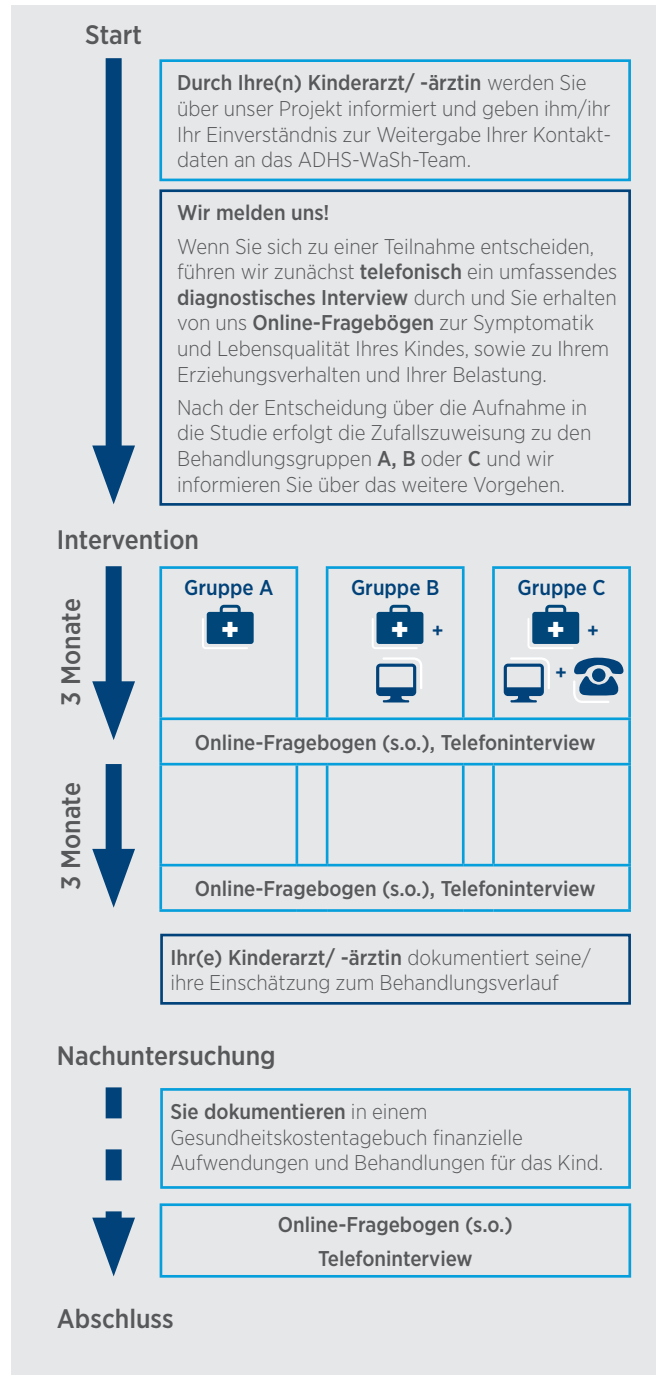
Start

Durch Ihre(n) Kinderarzt/ -ärztin werden Sie über unser Projekt informiert und geben ihm/ihr Ihr Einverständnis zur Weitergabe Ihrer Kontaktdaten an das ADHS-WaSh-Team.

Wir melden uns!

Wenn Sie sich zu einer Teilnahme entscheiden, führen wir zunächst telefonisch ein umfassendes diagnostisches Interview durch und Sie erhalten von uns Online-Fragebögen zur Symptomatik und Lebensqualität Ihres Kindes, sowie zu Ihrem Erziehungsverhalten und Ihrer Belastung.

Nach der Entscheidung über die Aufnahme in die Studie erfolgt die Zufallszuweisung zu den Behandlungsgruppen A, B oder C und wir informieren Sie über das weitere Vorgehen.

Intervention

3 Monate

Gruppe A

Gruppe B

+

Gruppe C

+

+

Online-Fragebogen (s.o.), Telefoninterview

3 Monate

Online-Fragebogen (s.o.), Telefoninterview

Ihr(e) Kinderarzt/ -ärztin dokumentiert seine/ ihre Einschätzung zum Behandlungsverlauf

Nachuntersuchung

Sie dokumentieren in einem Gesundheitskostentagebuch finanzielle Aufwendungen und Behandlungen für das Kind.

Online-Fragebogen (s.o.)

Telefoninterview

Abschluss